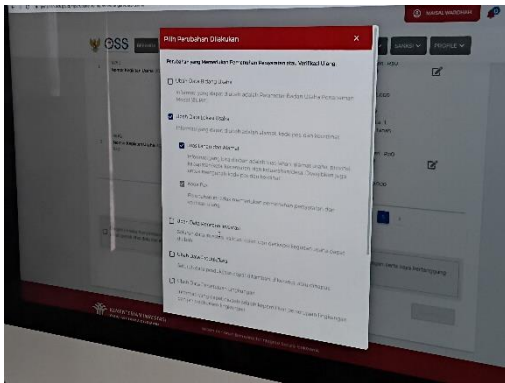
OSS

Pilih Perubahan Dilakukan

×

Perubahan yang Memerlukan Pemenuhan Persyaratan dan Verifikasi Ulang

Ubah Data Bidang Usaha

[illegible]

Ubah Data Lokasi Usaha

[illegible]

Ubah Data Lokasi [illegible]

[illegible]

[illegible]

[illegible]

Ubah Data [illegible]

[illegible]

Ubah Data Lingkungan

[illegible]

NAISAL WARDHANA

SARANA

PROFILE

KEMENTERIAN INVESTASI

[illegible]